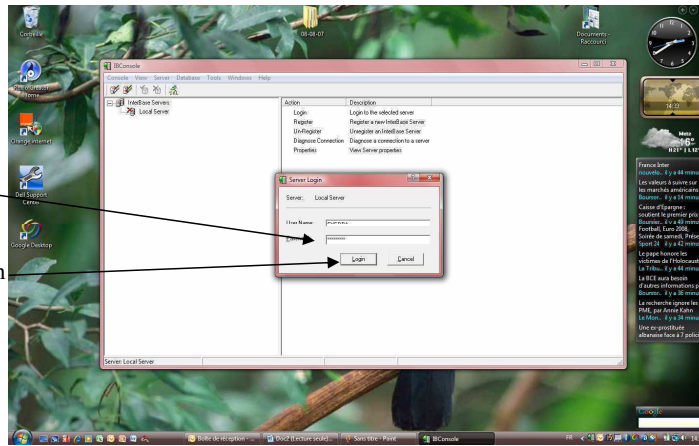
Corbeille

Accès à Internet

Orange Internet

Dell Support Center

Google Desktop

08-08-07

Documents - Raccourci

IBConsole

Console View Server Database Tools Windows Help

InterBase Servers
Local Server

| Action | Description |
|---|---|
| Login | Login to the selected server |
| Register | Register a new InterBase Server |
| Un-Register | Unregister an InterBase Server |
| Diagnose Connection | Diagnose a connection to a server |
| Properties | View Server properties |

Server Login

Server: Local Server

User Name: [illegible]

Password: ********

Login Cancel

Server: Local Server

14:23

Metz 16°

France Inter
nouvelo... il y a 44 minu
Les valeurs à suivre sur les marchés américains
Boursor... il y a 14 minu
Caisse d'Epargne : soutient le premier prix
Boursier... il y a 49 minu
Football, Euro 2008. Soirée de samedi, Prése
Sport 24 il y a 42 minu
Le pape honore les victimes de l'Holocaust
La Tribu... il y a 44 minu
La BCE aura besoin d'autres informations p
Boursor... il y a 38 minu
La recherche ignore les PME, par Annie Kahn
Le Mon... il y a 34 minu
Une ex-prostituée albanaise face à 7 polic

Google

Boîte de réception - ...
Doc2 [Lecture seule]...
Sans titre - Paint
IBConsole

FR